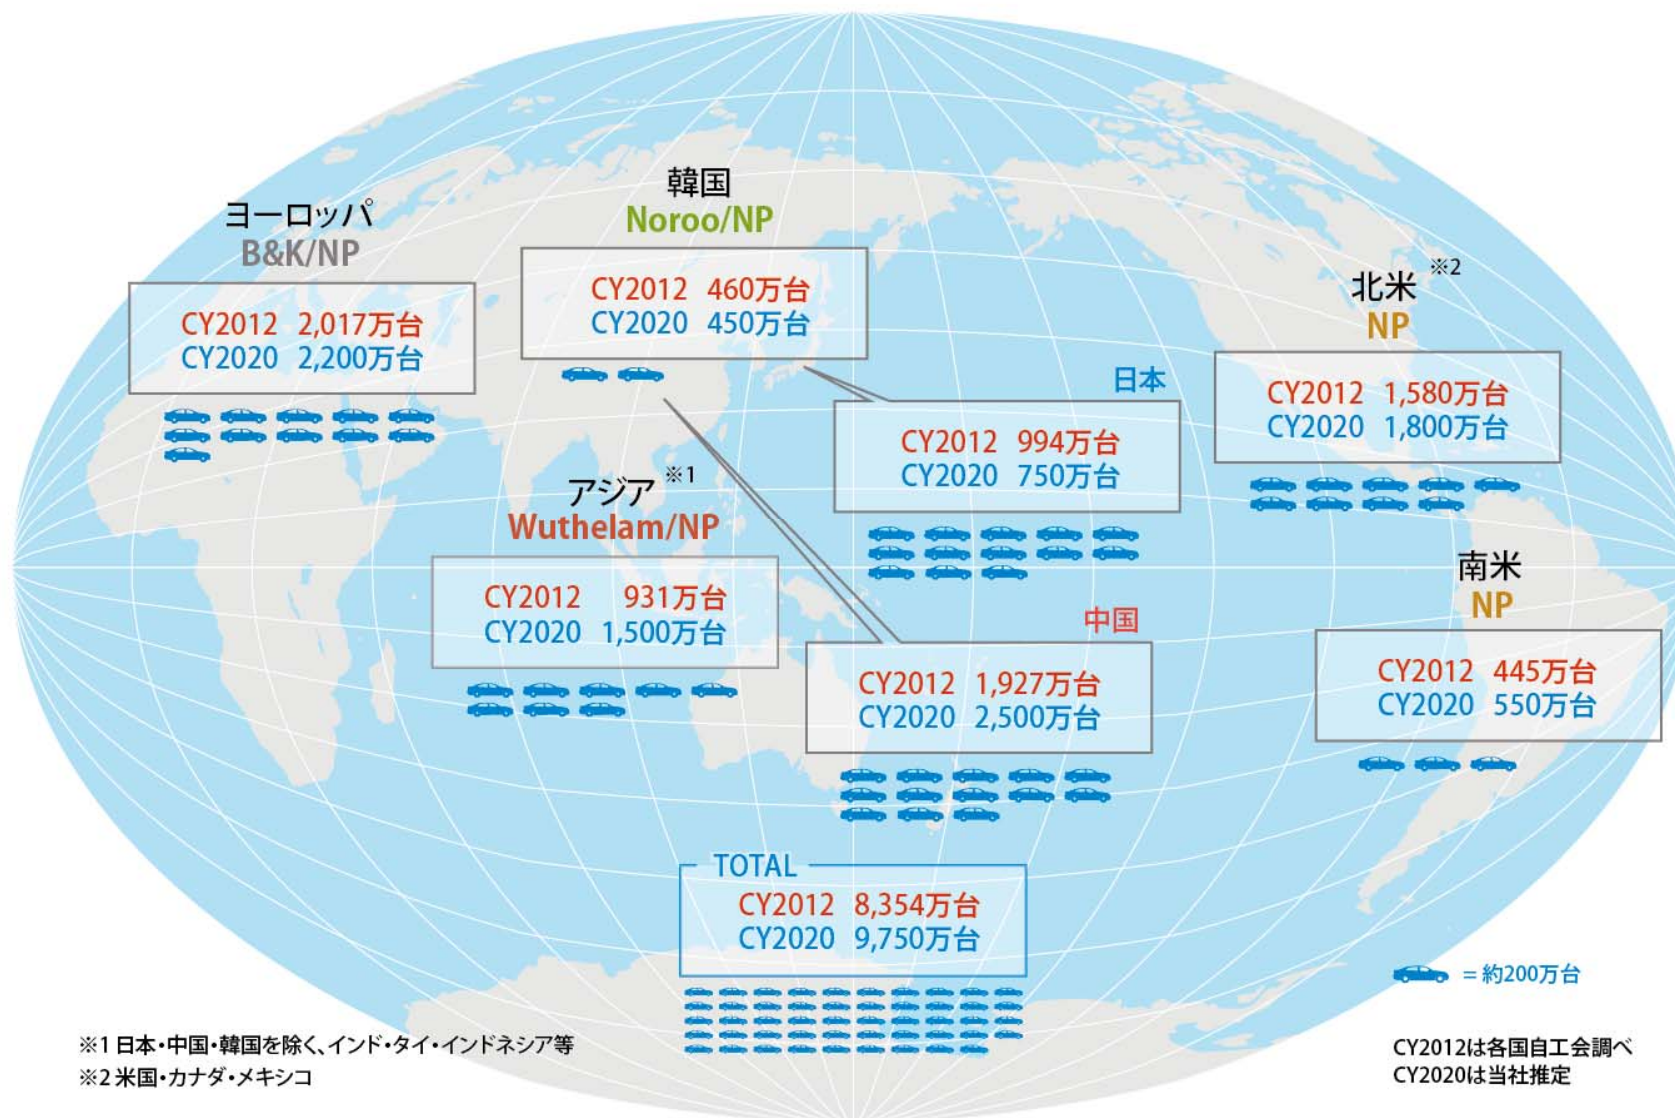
ヨーロッパ
B&K/NP

CY2012 2,017万台
CY2020 2,200万台

韓国
Noroo/NP

CY2012 460万台
CY2020 450万台

北米 ※2
NP

CY2012 1,580万台
CY2020 1,800万台

日本

CY2012 994万台
CY2020 750万台

アジア ※1
Wuthelam/NP

CY2012 931万台
CY2020 1,500万台

中国

CY2012 1,927万台
CY2020 2,500万台

南米
NP

CY2012 445万台
CY2020 550万台

TOTAL
CY2012 8,354万台
CY2020 9,750万台

＝約200万台

※1 日本・中国・韓国を除く、インド・タイ・インドネシア等
※2 米国・カナダ・メキシコ

CY2012は各国自工会調べ
CY2020は当社推定